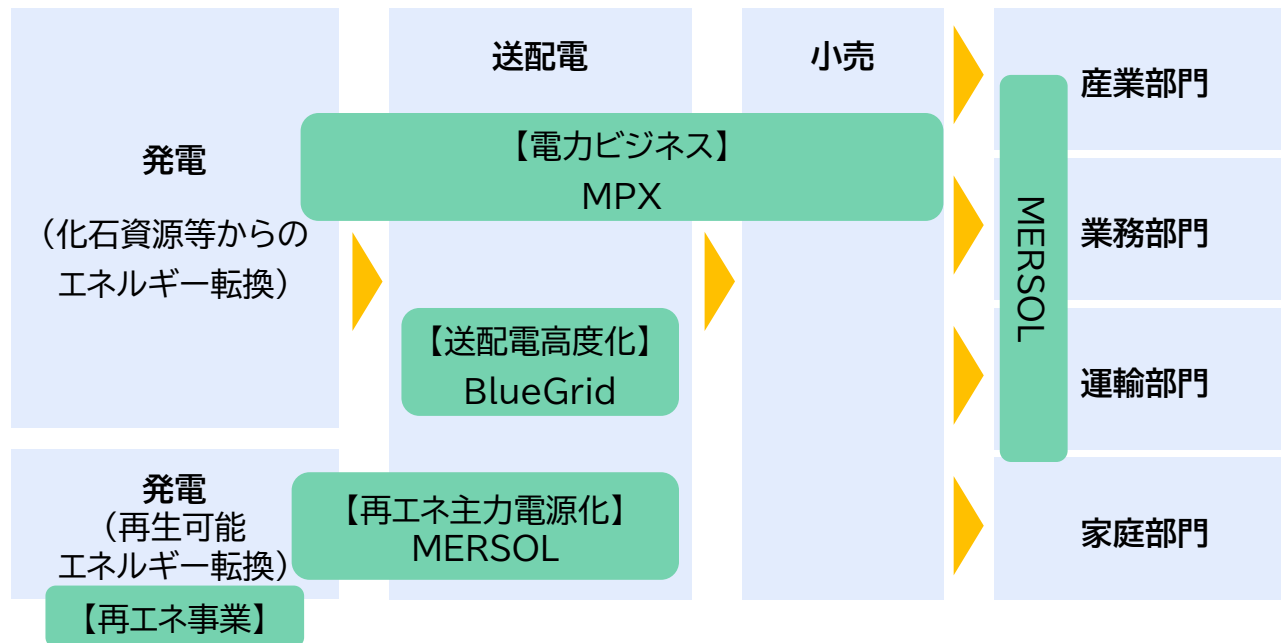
送配電

小売

産業部門

発電

（化石資源等からのエネルギー転換）

【電力ビジネス】
MPX

業務部門

MERSOL

【送配電高度化】
BlueGrid

運輸部門

発電
（再生可能エネルギー転換）

【再エネ主力電源化】
MERSOL

家庭部門

【再エネ事業】